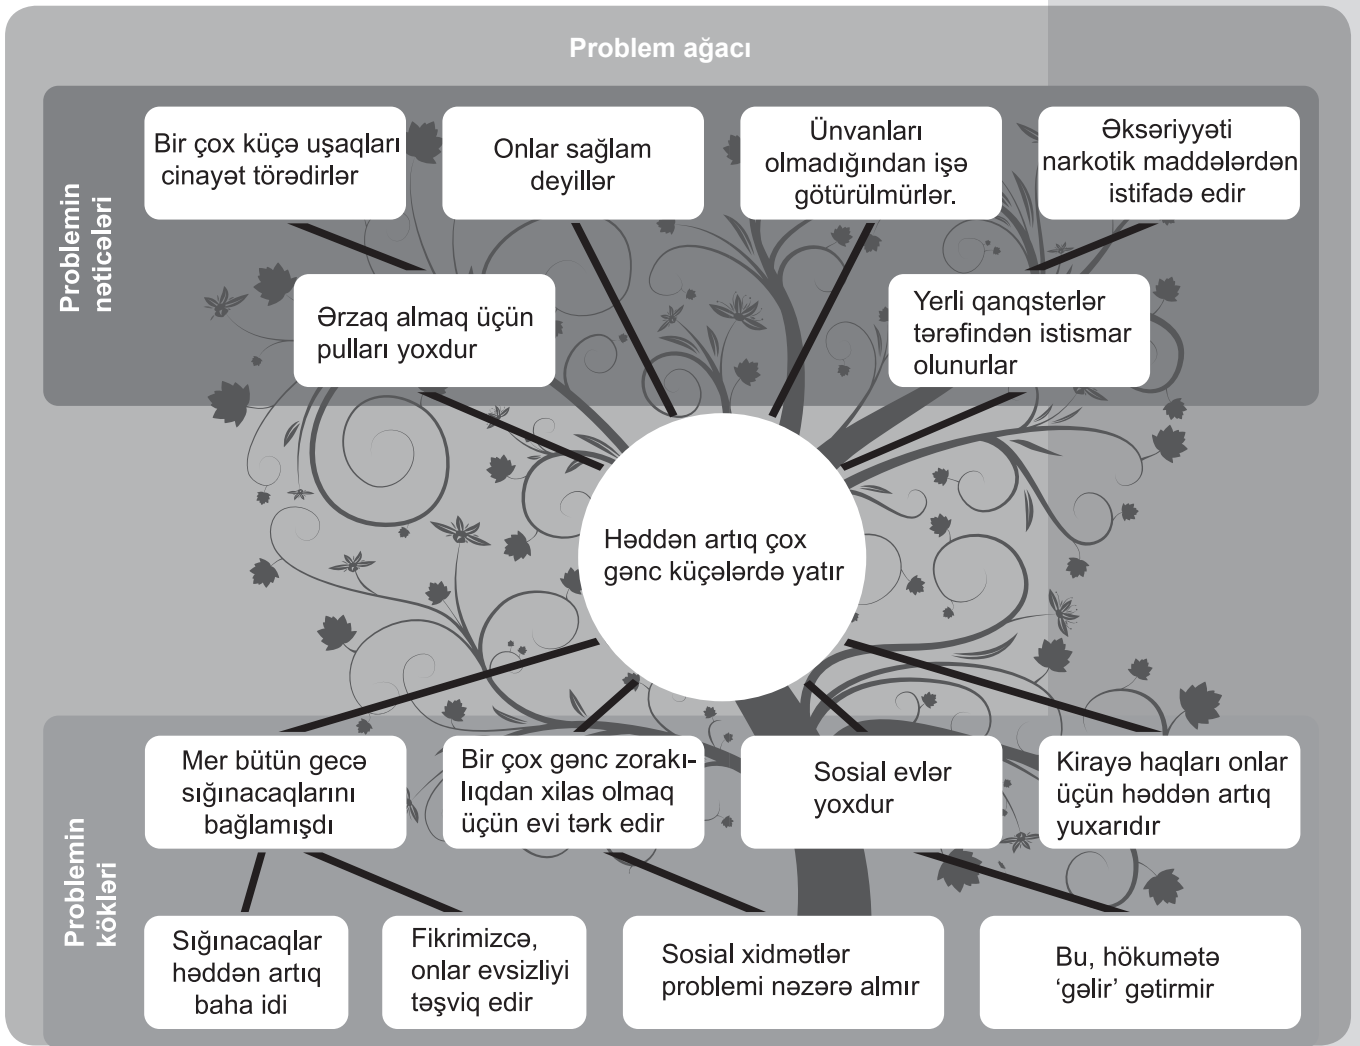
Problem ağacı

Problemin nəticələri

Bir çox küçə uşaqları cinayət törədirlər

Onlar sağlam deyillər

Ünvanları olmadığından işə götürülmürlər.

Əksəriyyəti narkotik maddələrdən istifadə edir

Ərzaq almaq üçün pulları yoxdur

Yerli qanqsterlər tərəfindən istismar olunurlar

Həddən artıq çox gənc küçələrdə yatır

Problemin kökləri

Mer bütün gecə sığınacaqlarını bağlamışdı

Bir çox gənc zorakılıqdan xilas olmaq üçün evi tərk edir

Sosial evlər yoxdur

Kirayə haqları onlar üçün həddən artıq yuxarıdır

Sığınacaqlar həddən artıq baha idi

Fikrimizcə, onlar evsizliyi təşviq edir

Sosial xidmətlər problemi nəzərə almır

Bu, hökumətə ‘gəlir’ gətirmir